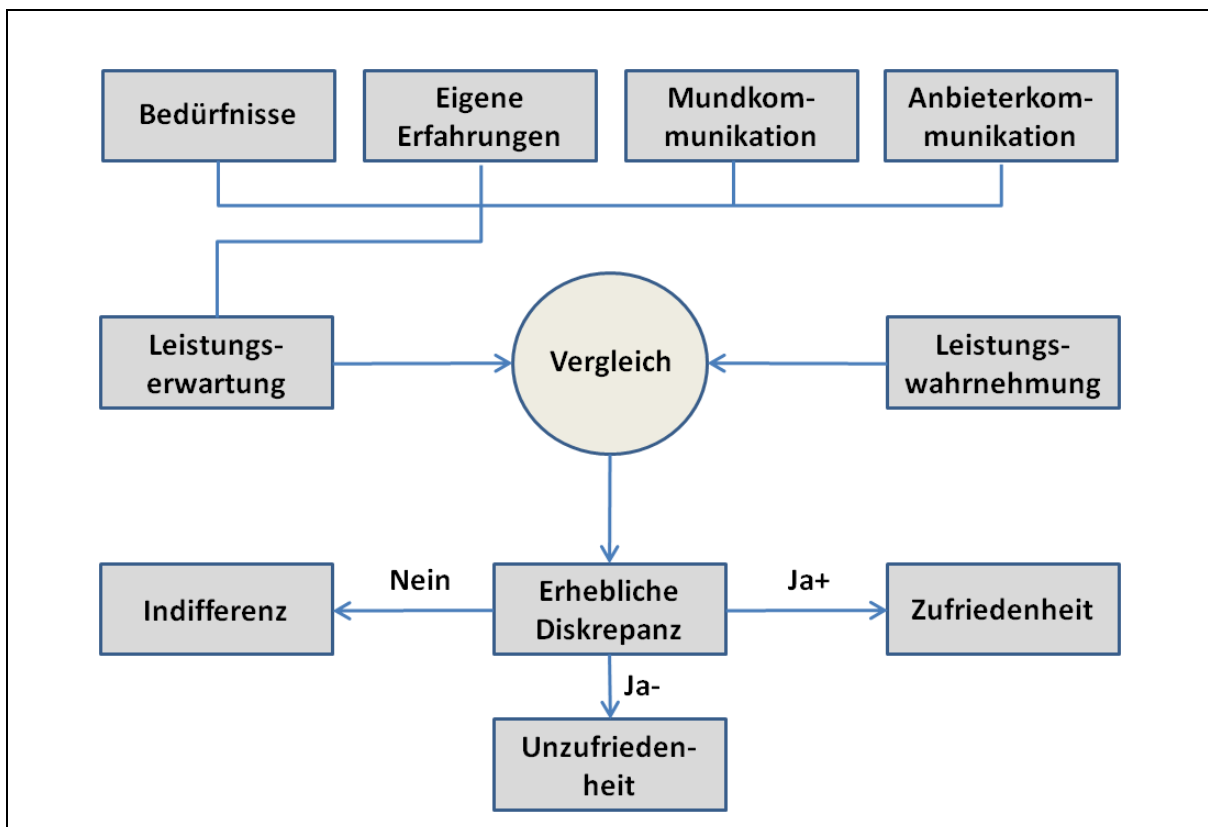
Bedürfnisse

Eigene Erfahrungen

Mundkommunikation

Anbieterkommunikation

Leistungserwartung

Vergleich

Leistungswahrnehmung

Indifferenz

Nein

Erhebliche Diskrepanz

Ja+

Zufriedenheit

Ja-

Unzufriedenheit